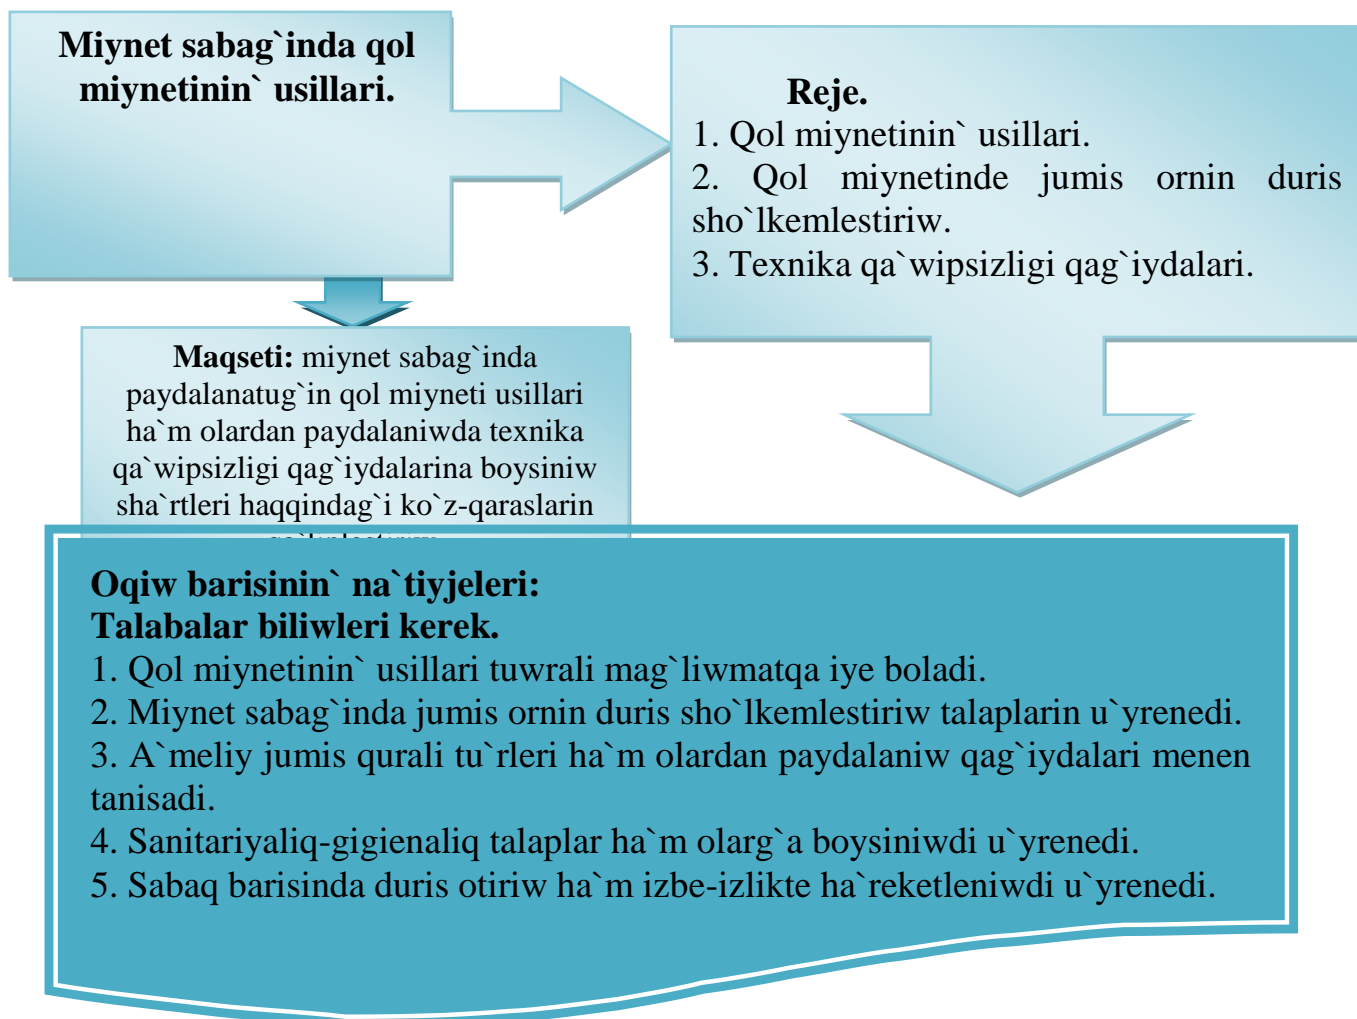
Miynet sabag`inda qol miynetinin` usillari.

Reje.
1. Qol miynetinin` usillari.
2. Qol miynetinde jumis ornin duris sho`lkemlestiriw.
3. Texnika qa`wipsizligi qag`iydalari.

Maqseti: miynet sabag`inda paydalanatug`in qol miyneti usillari ha`m olardan paydalaniwda texnika qa`wipsizligi qag`iydalarina boysiniw sha`rtleri haqqindag`i ko`z-qaraslarin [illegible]

Oqiw barisinin` na`tiyjeleri:
Talabalar biliwleri kerek.
1. Qol miynetinin` usillari tuwrali mag`liwmatqa iye boladi.
2. Miynet sabag`inda jumis ornin duris sho`lkemlestiriw talaplarin u`yrenedi.
3. A`meliy jumis qurali tu`rleri ha`m olardan paydalaniw qag`iydalari menen tanisadi.
4. Sanitariyaliq-gigienaliq talaplar ha`m olarg`a boysiniwdi u`yrenedi.
5. Sabaq barisinda duris otiriw ha`m izbe-izlikte ha`reketleniwdi u`yrenedi.